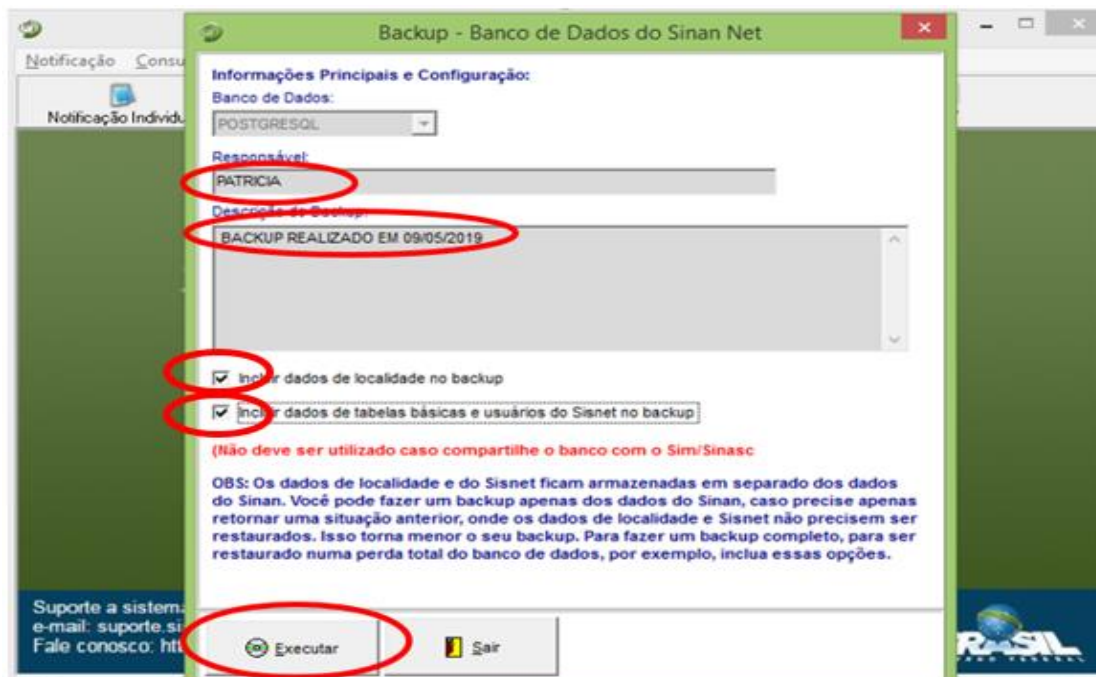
Notificação Consu

Notificação Individu

Backup - Banco de Dados do Sinan Net

Informações Principais e Configuração:

Banco de Dados:

POSTGRESQL

Responsável:

PATRICIA

Descrição do Backup:

BACKUP REALIZADO EM 09/05/2019

Incl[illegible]r dados de localidade no backup

Incl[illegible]r dados de tabelas básicas e usuários do Sisnet no backup

(Não deve ser utilizado caso compartilhe o banco com o Sim/Sinasc

OBS: Os dados de localidade e do Sisnet ficam armazenadas em separado dos dados do Sinan. Você pode fazer um backup apenas dos dados do Sinan, caso precise apenas retornar uma situação anterior, onde os dados de localidade e Sisnet não precisem ser restaurados. Isso torna menor o seu backup. Para fazer um backup completo, para ser restaurado numa perda total do banco de dados, por exemplo, inclua essas opções.

Executar

Sair

Suporte a sistem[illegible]
e-mail: suporte.si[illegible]
Fale conosco: htt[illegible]

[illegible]RASIL